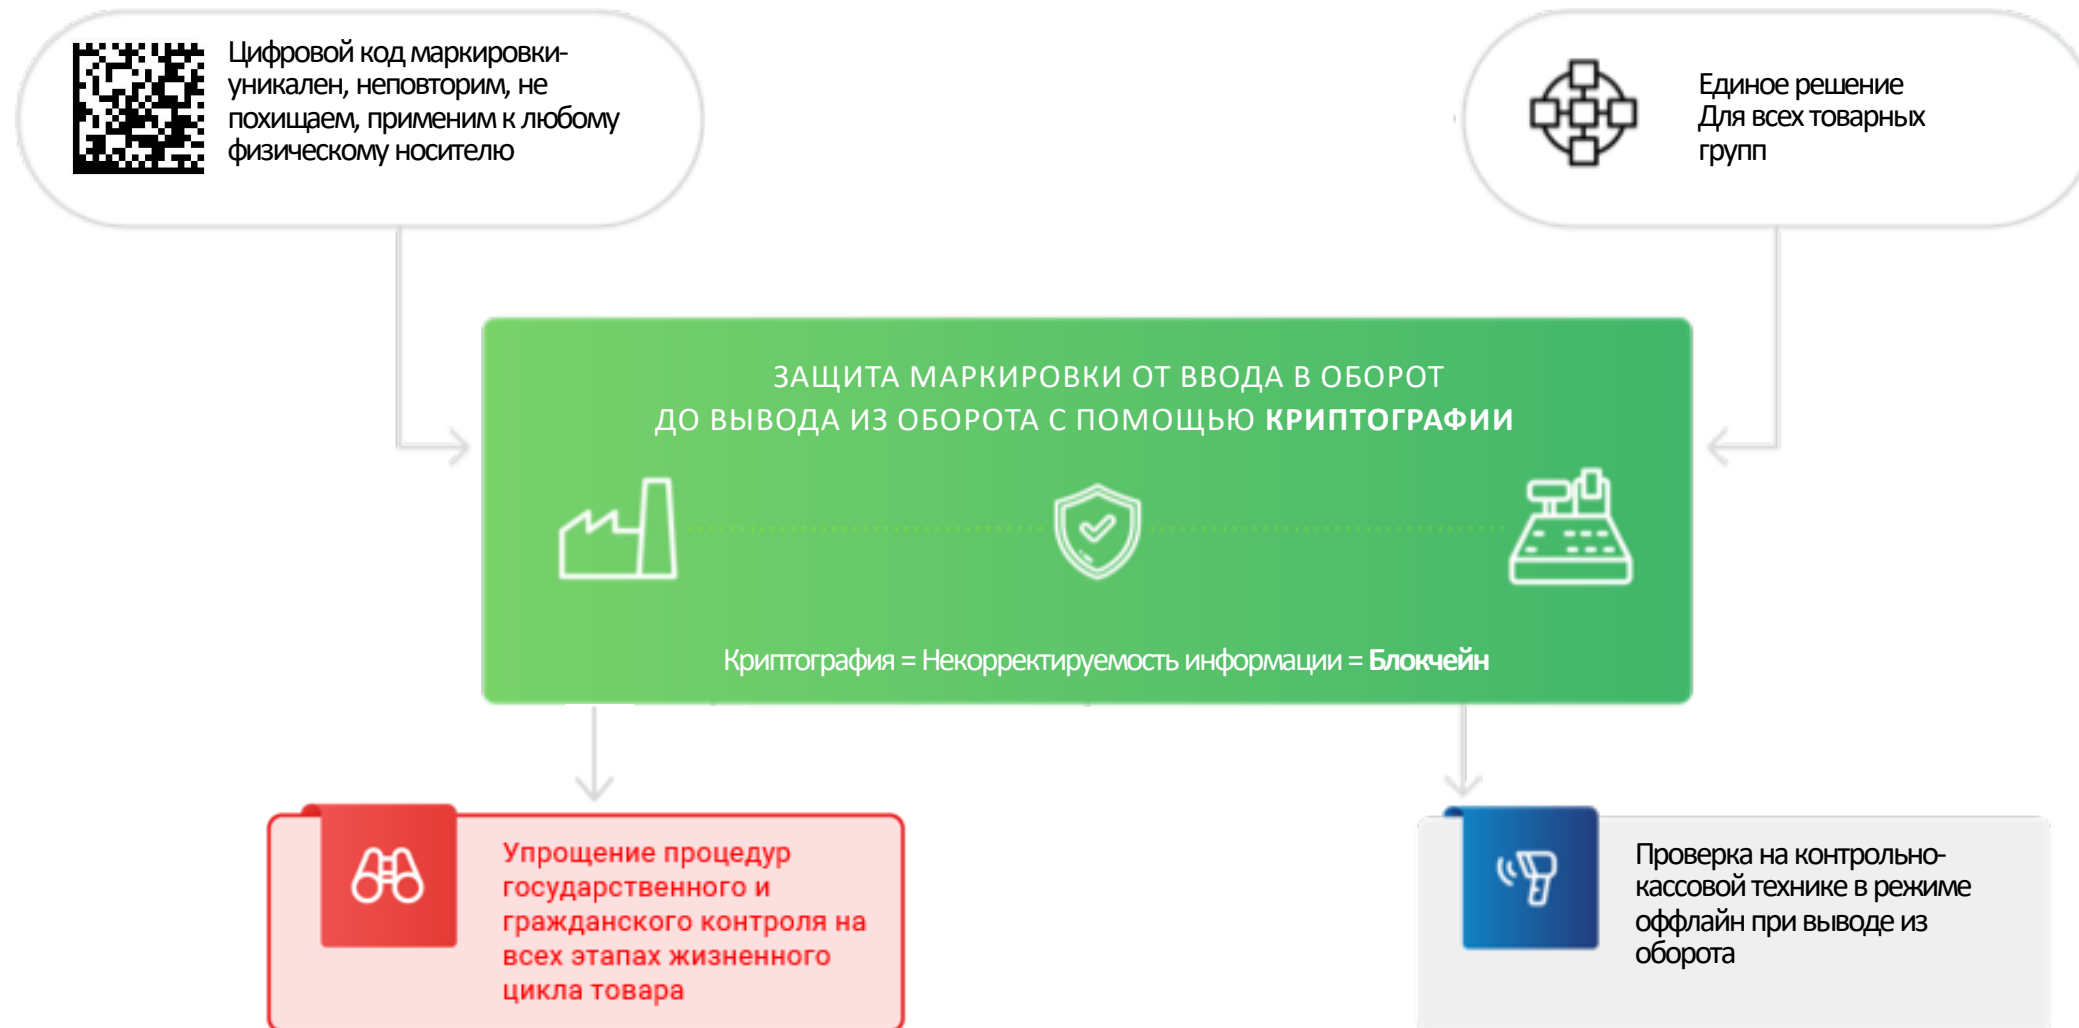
Цифровой код маркировки-уникален, неповторим, не похищаем, применим к любому физическому носителю

Единое решение
Для всех товарных групп

ЗАЩИТА МАРКИРОВКИ ОТ ВВОДА В ОБОРОТ
ДО ВЫВОДА ИЗ ОБОРОТА С ПОМОЩЬЮ КРИПТОГРАФИИ

Криптография = Некорректируемость информации = Блокчейн

Упрощение процедур государственного и гражданского контроля на всех этапах жизненного цикла товара

Проверка на контрольно-кассовой технике в режиме оффлайн при выводе из оборота